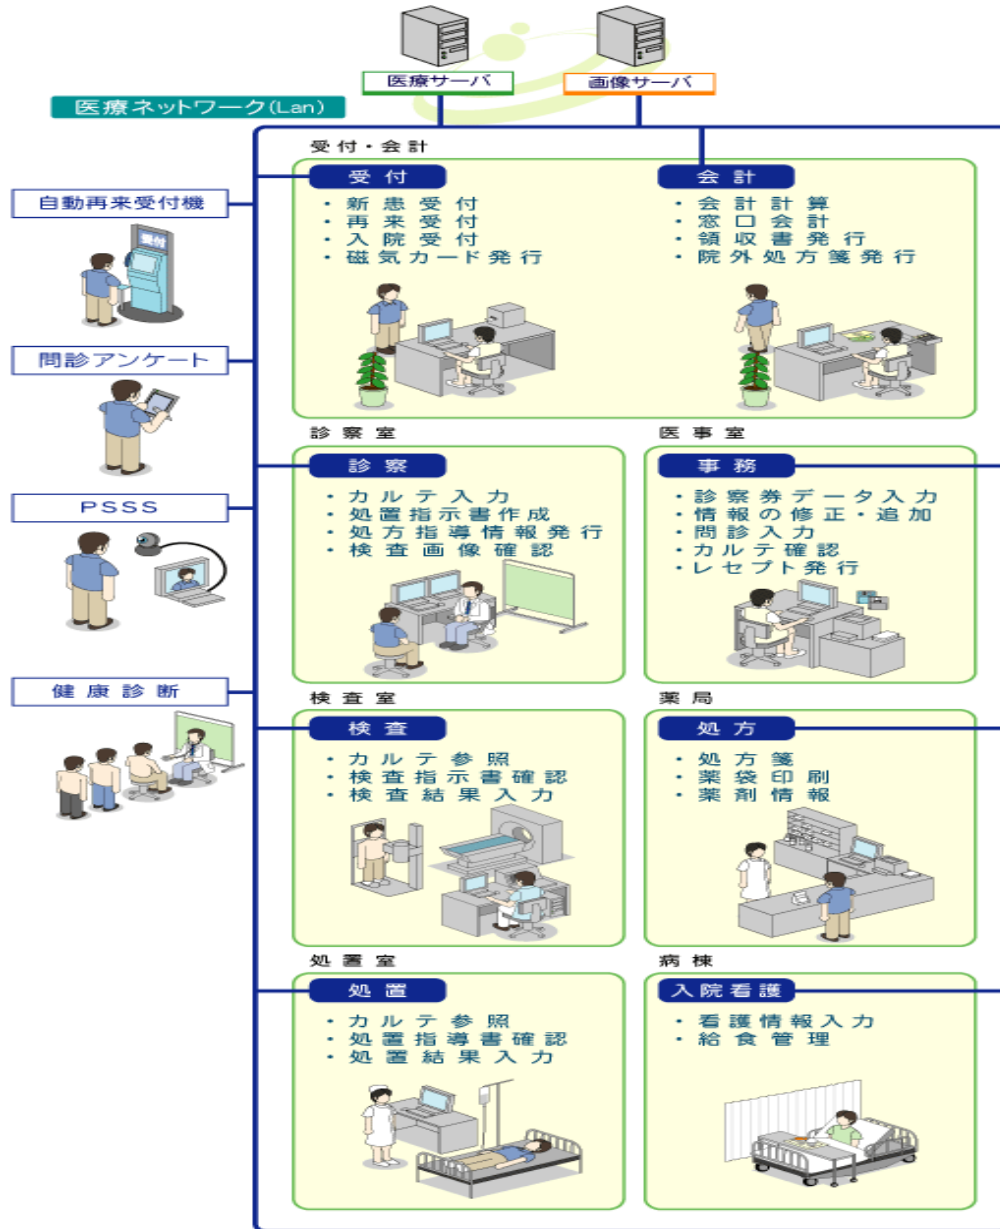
医療サーバ
画像サーバ
医療ネットワーク(Lan)

自動再来受付機

問診アンケート

PSSS

健康診断

受付・会計

受付
・新患受付
・再来受付
・入院受付
・磁気カード発行

会計
・会計計算
・窓口会計
・領収書発行
・院外処方箋発行

診察室

診察
・カルテ入力
・処置指示書作成
・処方指導情報発行
・検査画像確認

医事室

事務
・診察券データ入力
・情報の修正・追加
・問診入力
・カルテ確認
・レセプト発行

検査室

検査
・カルテ参照
・検査指示書確認
・検査結果入力

薬局

処方
・処方箋
・薬袋印刷
・薬剤情報

処置室

処置
・カルテ参照
・処置指導書確認
・処置結果入力

病棟

入院看護
・看護情報入力
・給食管理